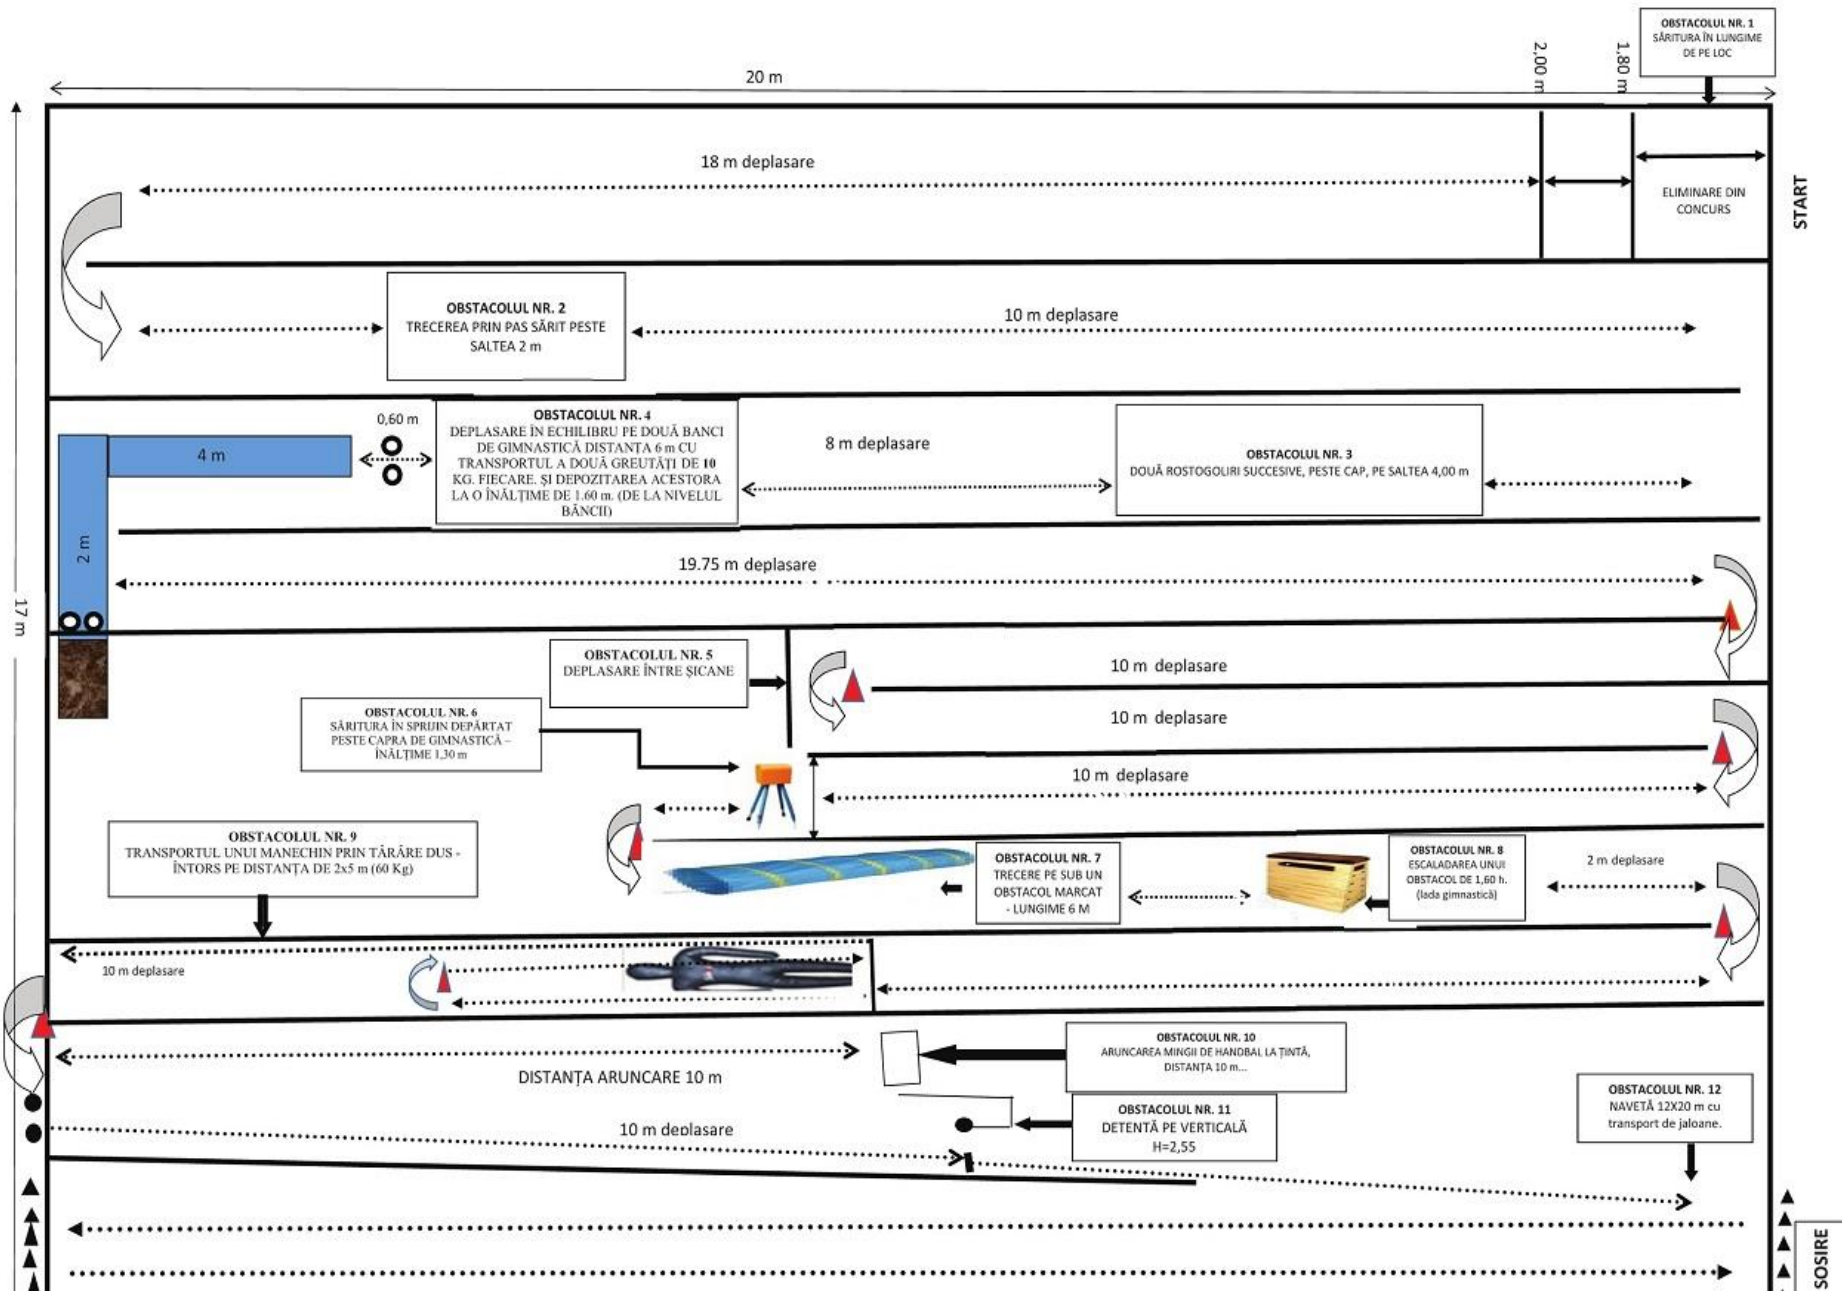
OBSTACOLUL NR. 1
SĂRITURA ÎN LUNGIME DE PE LOC

20 m

2.00 m

1.80 m

18 m deplasare

ELIMINARE DIN CONCURS

START

OBSTACOLUL NR. 2
TRECEREA PRIN PAS SĂRIT PESTE SALTEA 2 m

10 m deplasare

0,60 m

OBSTACOLUL NR. 4
DEPLASARE ÎN ECHILIBRU PE DOUĂ BANCI DE GIMNASTICĂ DISTANȚA 6 m CU TRANSPORTUL A DOUĂ GREUTĂȚI DE 10 KG. FIECARE. ȘI DEPOZITAREA ACESTORA LA O ÎNĂLȚIME DE 1.60 m. (DE LA NIVELUL BĂNCII)

4 m

8 m deplasare

OBSTACOLUL NR. 3
DOUĂ ROSTOGOLIRI SUCCESIVE, PESTE CAP, PE SALTEA 4,00 m

2 m

19.75 m deplasare

17 m

OBSTACOLUL NR. 5
DEPLASARE ÎNTRE ȘICANE

10 m deplasare

OBSTACOLUL NR. 6
SĂRITURA ÎN SPRIJIN DEPĂRTAT PESTE CAPRA DE GIMNASTICĂ – ÎNĂLȚIME 1,30 m

10 m deplasare

10 m deplasare

OBSTACOLUL NR. 9
TRANSPORTUL UNUI MANECHIN PRIN TÂRÂRE DUS - ÎNTORS PE DISTANȚA DE 2x5 m (60 Kg)

OBSTACOLUL NR. 7
TRECERE PE SUB UN OBSTACOL MARCAT - LUNGIME 6 M

OBSTACOLUL NR. 8
ESCALADAREA UNUI OBSTACOL DE 1,60 h. (lada gimnastică)

2 m deplasare

10 m deplasare

OBSTACOLUL NR. 10
ARUNCAREA MINGII DE HANDBAL LA ȚINTĂ, DISTANȚA 10 m...

DISTANȚA ARUNCARE 10 m

OBSTACOLUL NR. 12
NAVETĂ 12X20 m cu transport de jaloane.

OBSTACOLUL NR. 11
DETENTĂ PE VERTICALĂ H=2,55

10 m deplasare

SOSIRE